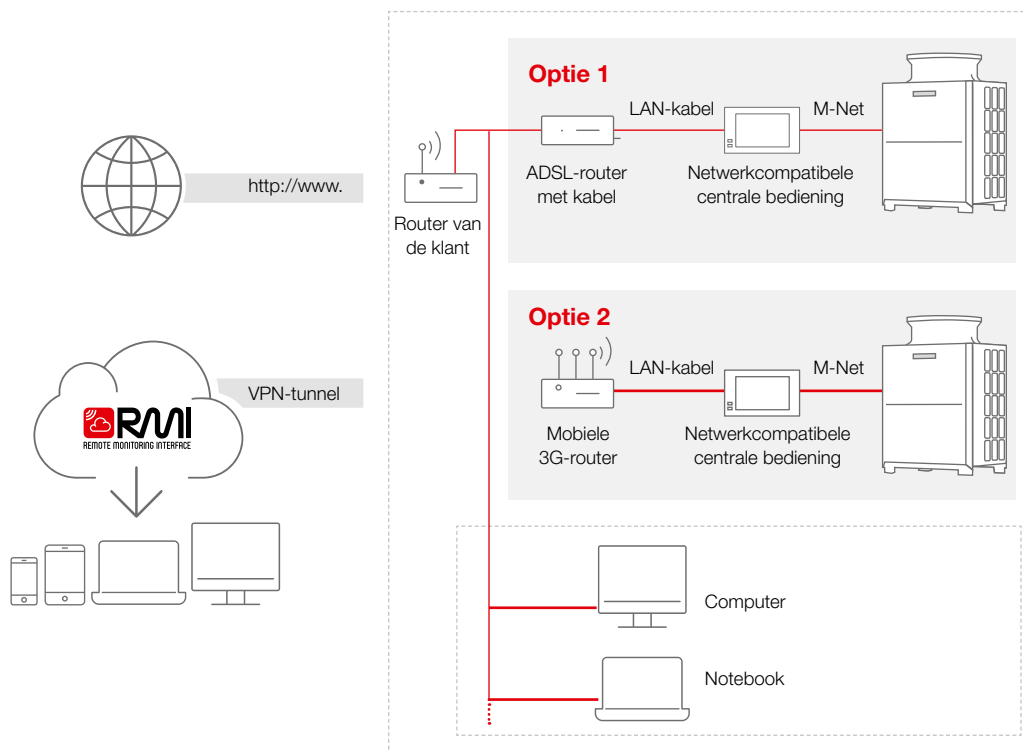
http://www.

VPN-tunnel

RMI
REMOTE MONITORING INTERFACE

Router van de klant

Optie 1

LAN-kabel

M-Net

ADSL-router met kabel

Netwerkcompatibele centrale bediening

Optie 2

LAN-kabel

M-Net

Mobiele 3G-router

Netwerkcompatibele centrale bediening

Computer

Notebook